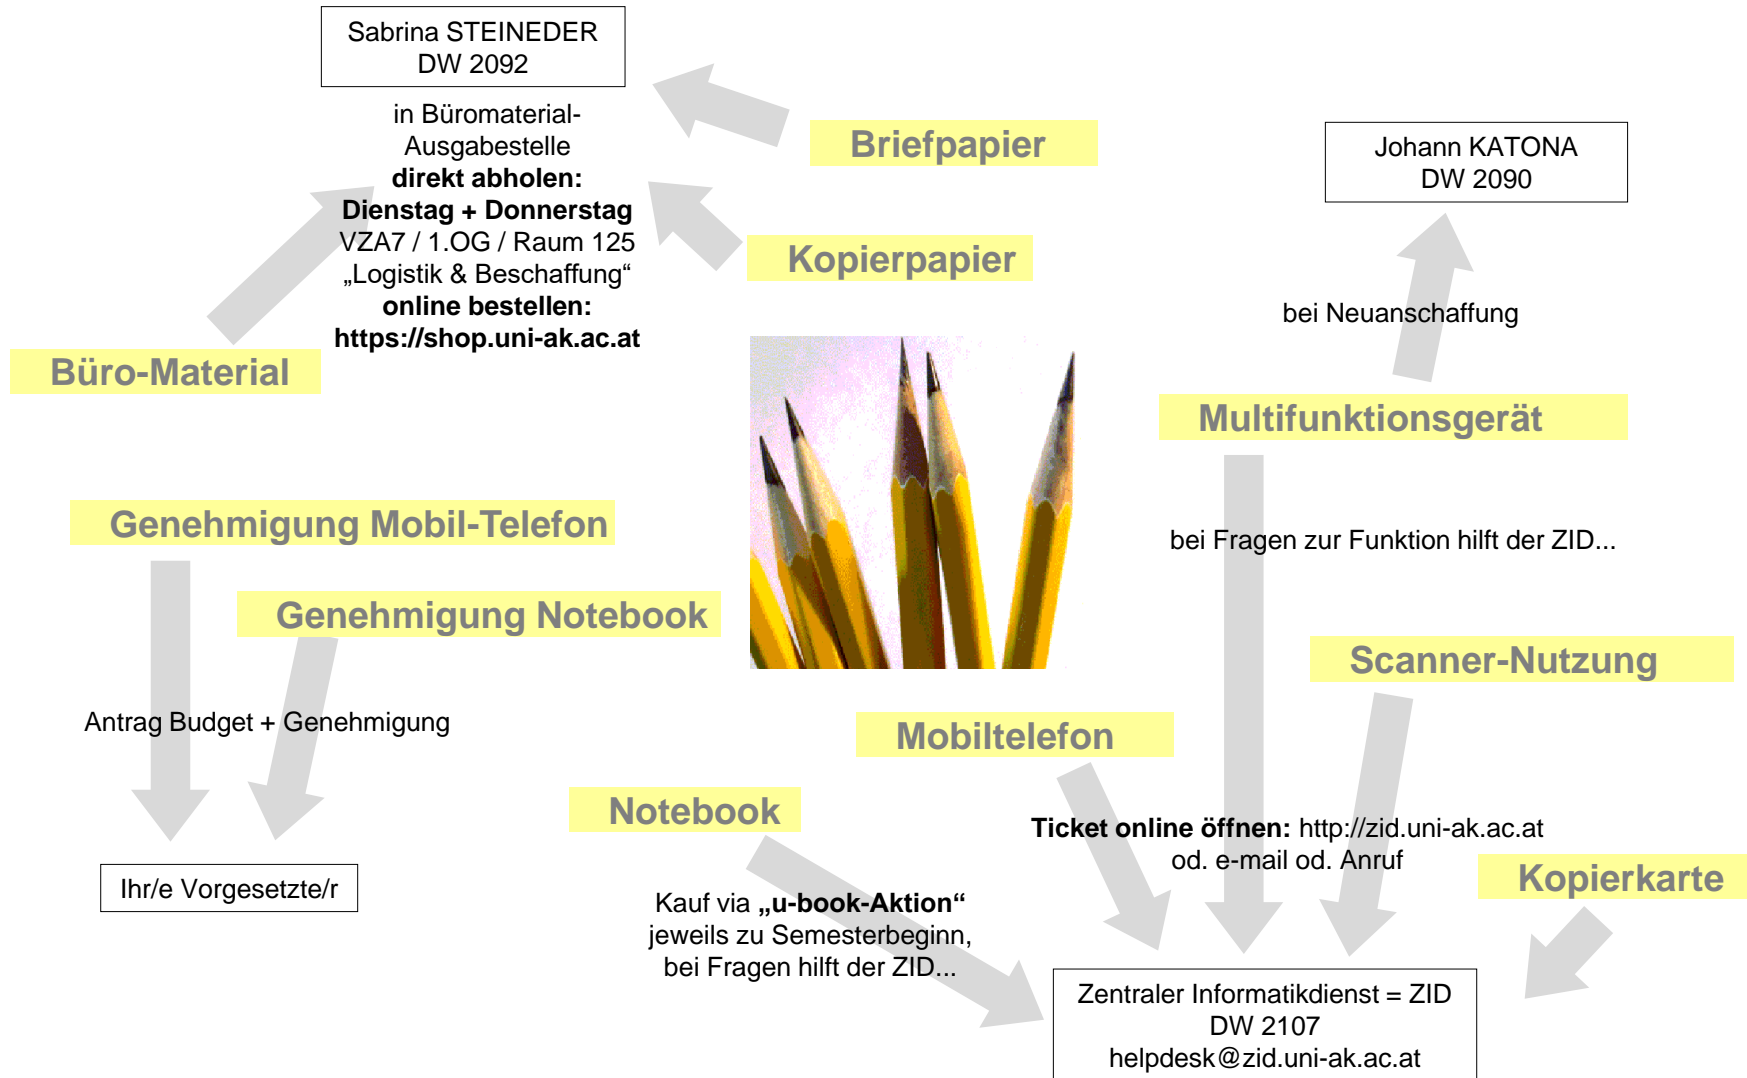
Sabrina STEINEDER
DW 2092

in Büromaterial-Ausgabestelle
**direkt abholen:**
**Dienstag + Donnerstag**
VZA7 / 1.OG / Raum 125
„Logistik & Beschaffung"
**online bestellen:**
**https://shop.uni-ak.ac.at**

Briefpapier

Kopierpapier

Büro-Material

Johann KATONA
DW 2090

bei Neuanschaffung

Multifunktionsgerät

Genehmigung Mobil-Telefon

Genehmigung Notebook

bei Fragen zur Funktion hilft der ZID...

Scanner-Nutzung

Antrag Budget + Genehmigung

Mobiltelefon

Notebook

**Ticket online öffnen:** http://zid.uni-ak.ac.at
od. e-mail od. Anruf

Kopierkarte

Ihr/e Vorgesetzte/r

Kauf via **„u-book-Aktion"**
jeweils zu Semesterbeginn,
bei Fragen hilft der ZID...

Zentraler Informatikdienst = ZID
DW 2107
helpdesk@zid.uni-ak.ac.at